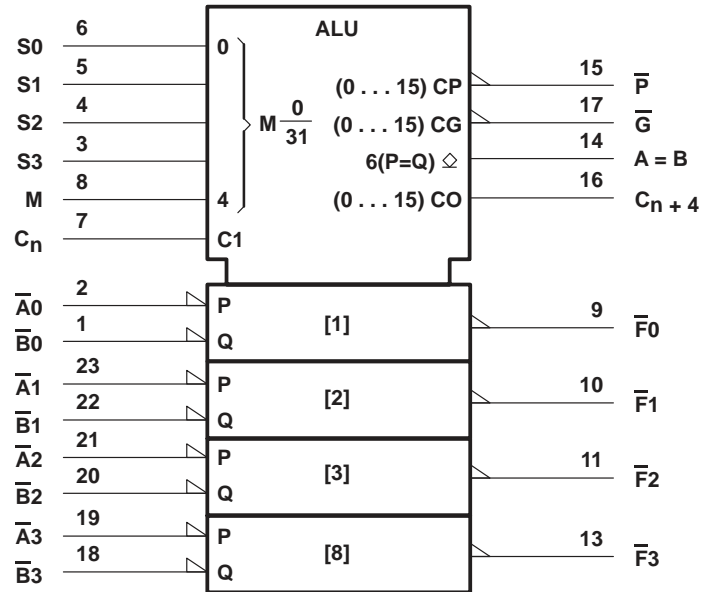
ALU

6
S0
0
5
S1
4
S2
M $\frac{0}{31}$
3
S3
8
M
4
7
$C_n$
C1

(0 . . . 15) CP
15
$\overline{P}$
(0 . . . 15) CG
17
$\overline{G}$
6(P=Q) ◇
14
A = B
(0 . . . 15) CO
16
$C_{n+4}$

2
$\overline{A0}$
P
1
$\overline{B0}$
Q
[1]
9
$\overline{F0}$

23
$\overline{A1}$
P
22
$\overline{B1}$
Q
[2]
10
$\overline{F1}$

21
$\overline{A2}$
P
20
$\overline{B2}$
Q
[3]
11
$\overline{F2}$

19
$\overline{A3}$
P
18
$\overline{B3}$
Q
[8]
13
$\overline{F3}$